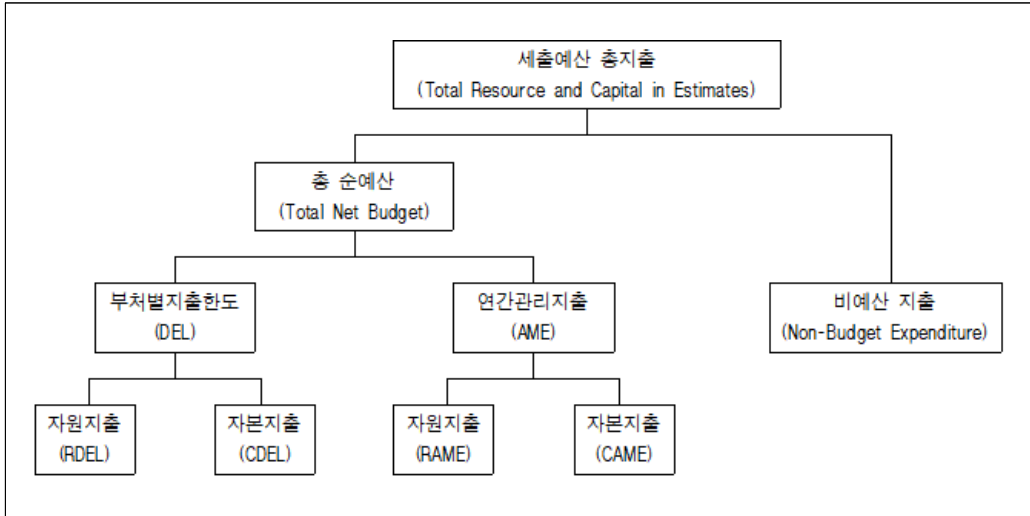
세출예산 총지출
(Total Resource and Capital in Estimates)

총 순예산
(Total Net Budget)

비예산 지출
(Non-Budget Expenditure)

부처별지출한도
(DEL)

연간관리지출
(AME)

자원지출
(RDEL)

자본지출
(CDEL)

자원지출
(RAME)

자본지출
(CAME)